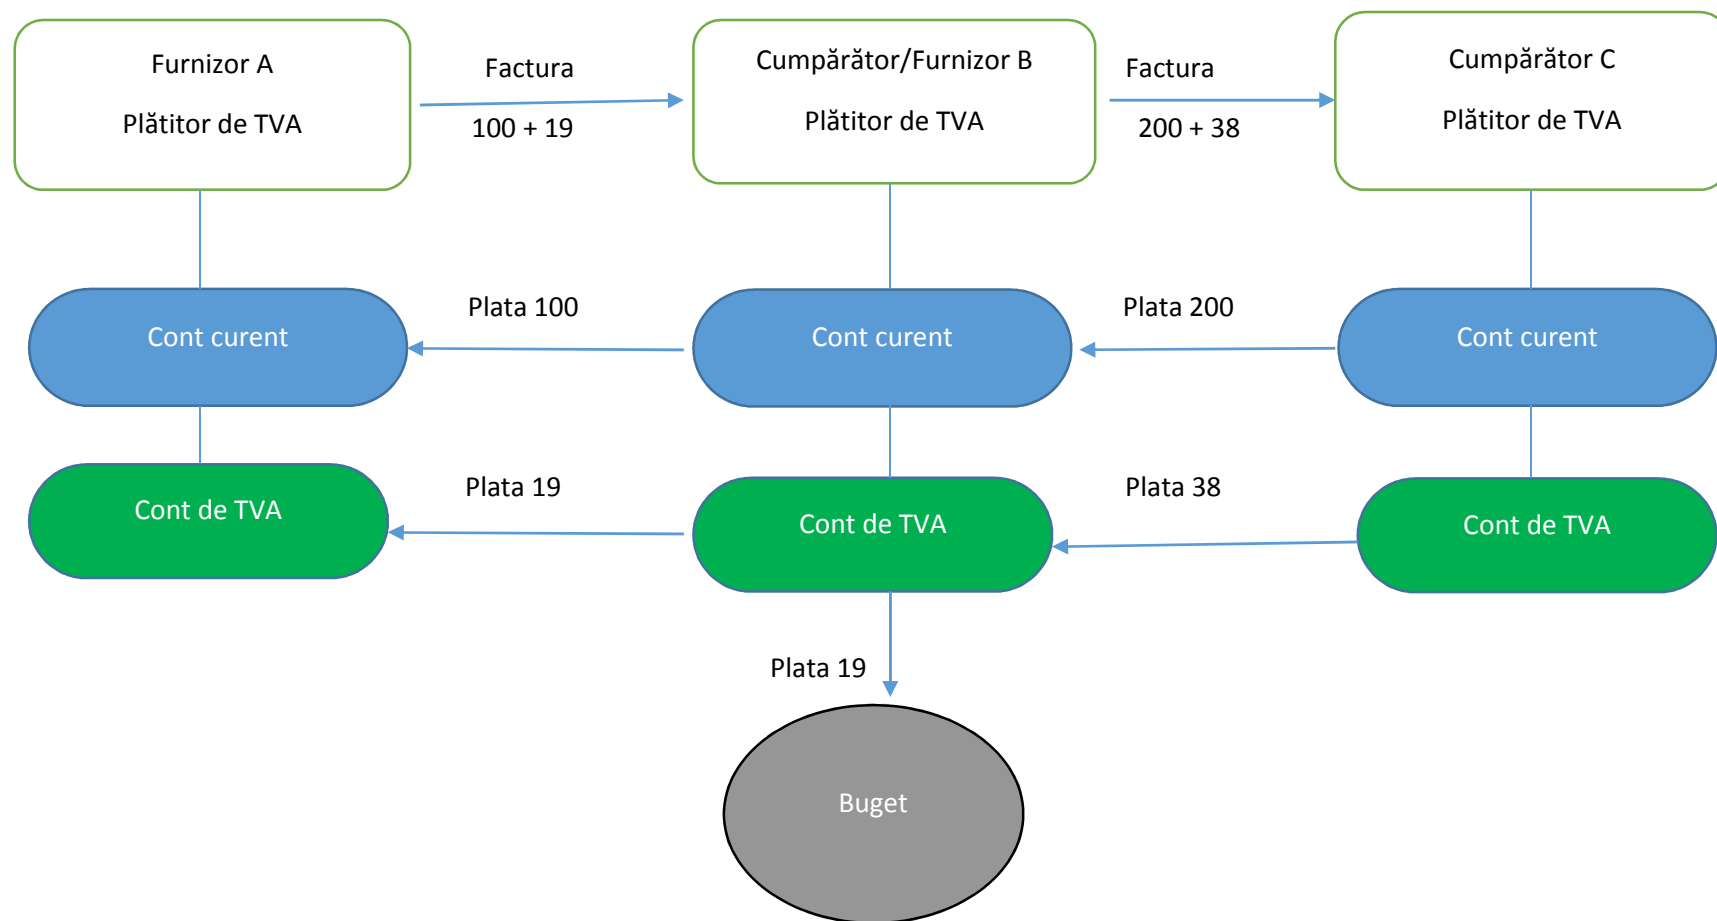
Furnizor A

Plătitor de TVA

Factura

100 + 19

Cumpărător/Furnizor B

Plătitor de TVA

Factura

200 + 38

Cumpărător C

Plătitor de TVA

Cont curent

Plata 100

Cont curent

Plata 200

Cont curent

Cont de TVA

Plata 19

Cont de TVA

Plata 38

Cont de TVA

Plata 19

Buget